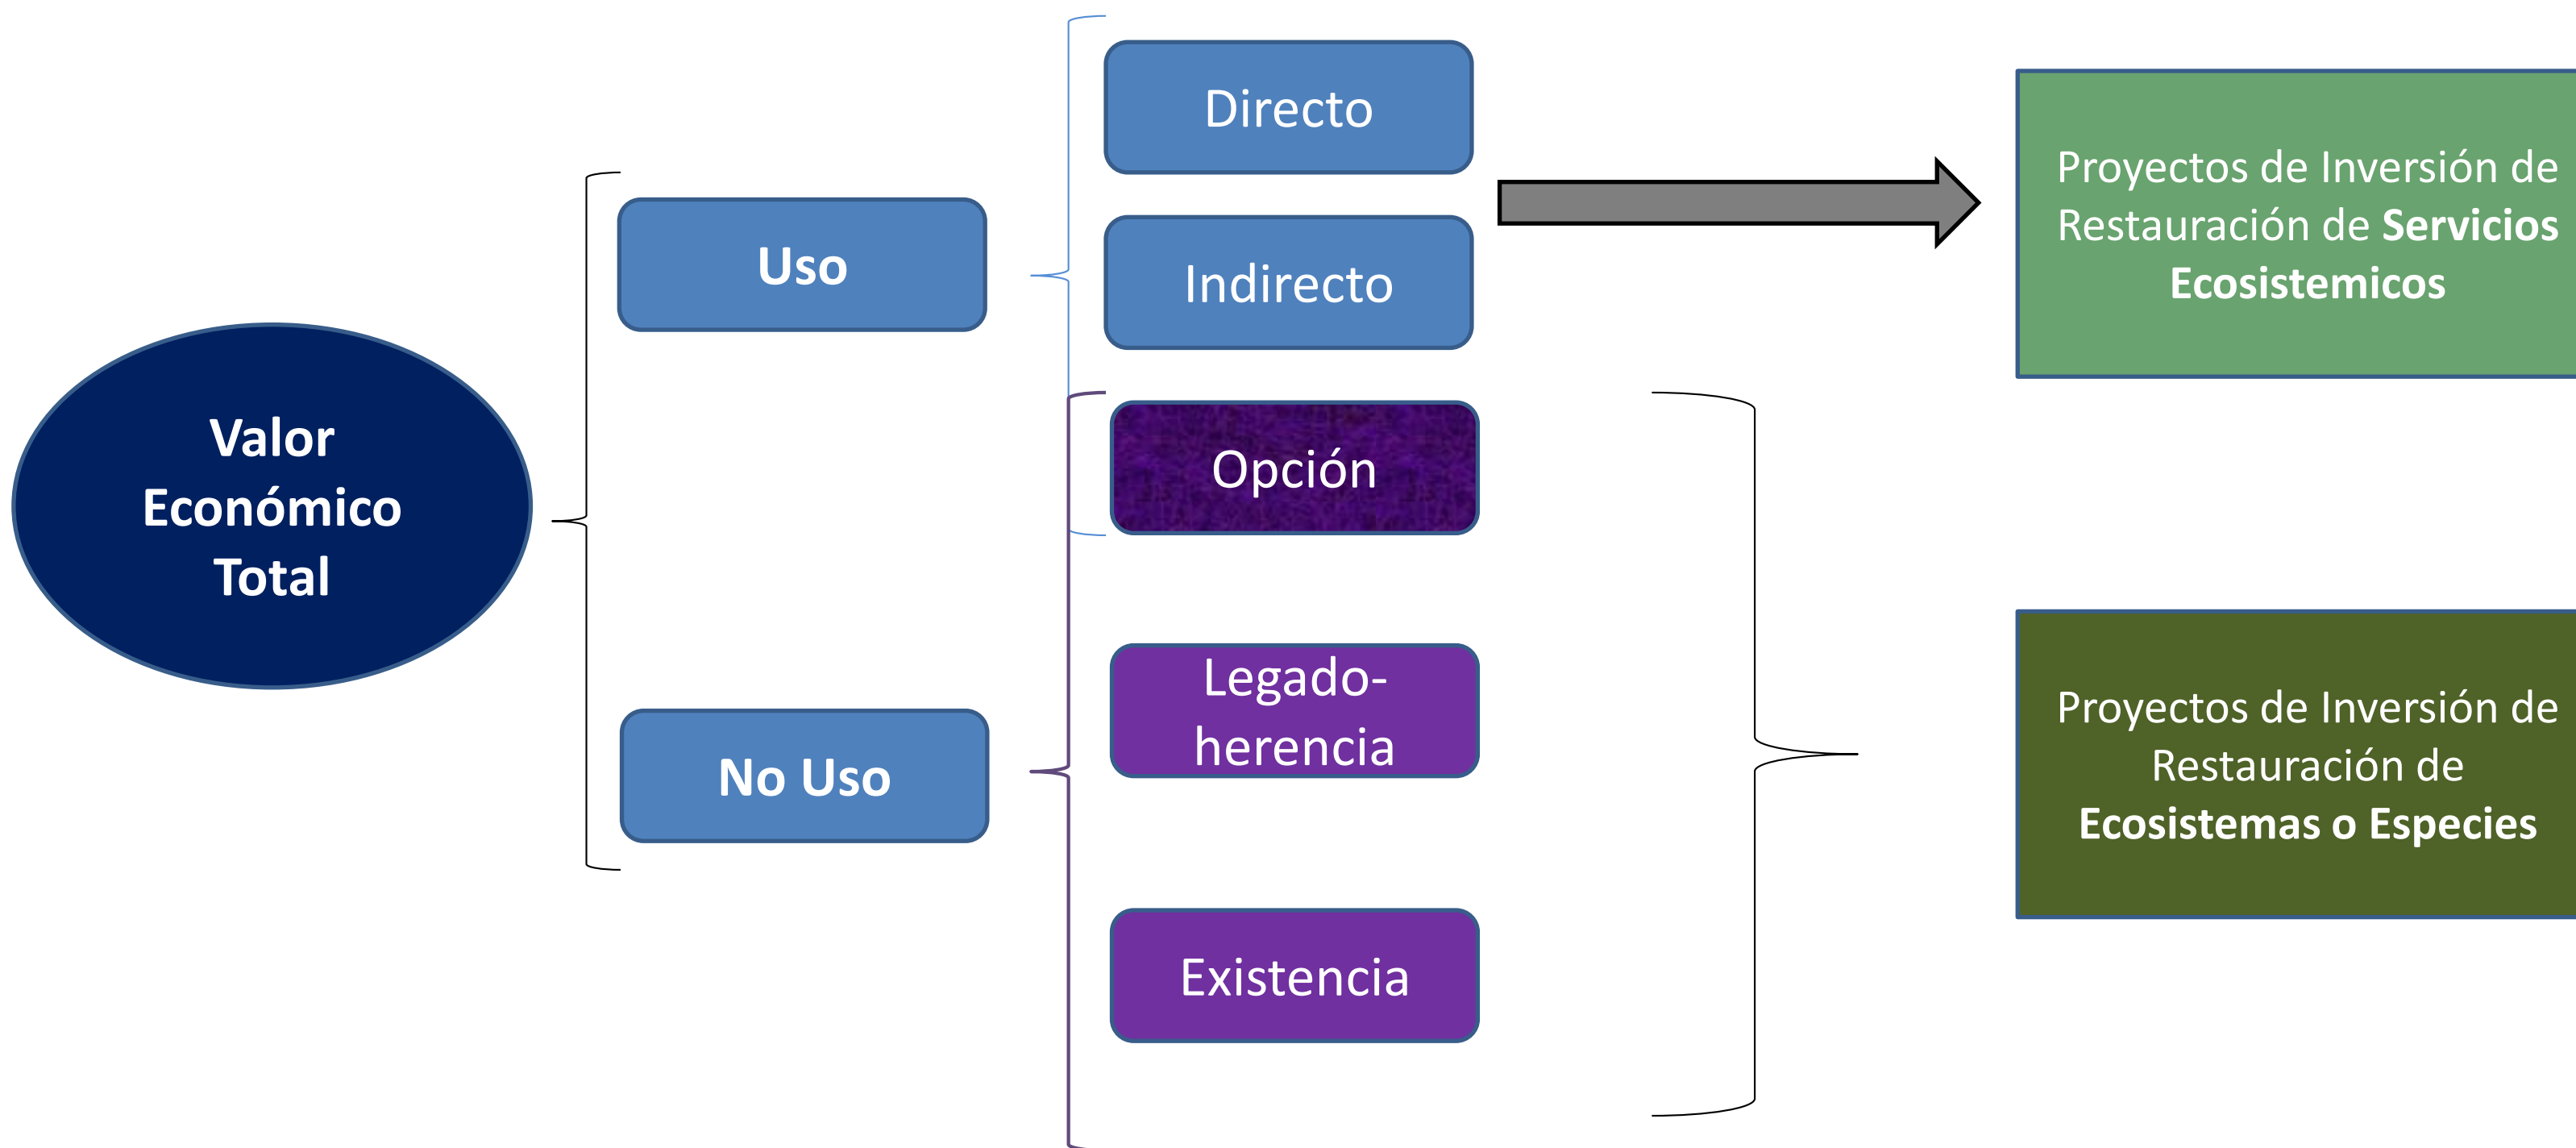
Valor Económico Total

Uso

No Uso

Directo

Indirecto

Opción

Legado-herencia

Existencia

Proyectos de Inversión de Restauración de **Servicios Ecosistemicos**

Proyectos de Inversión de Restauración de **Ecosistemas o Especies**